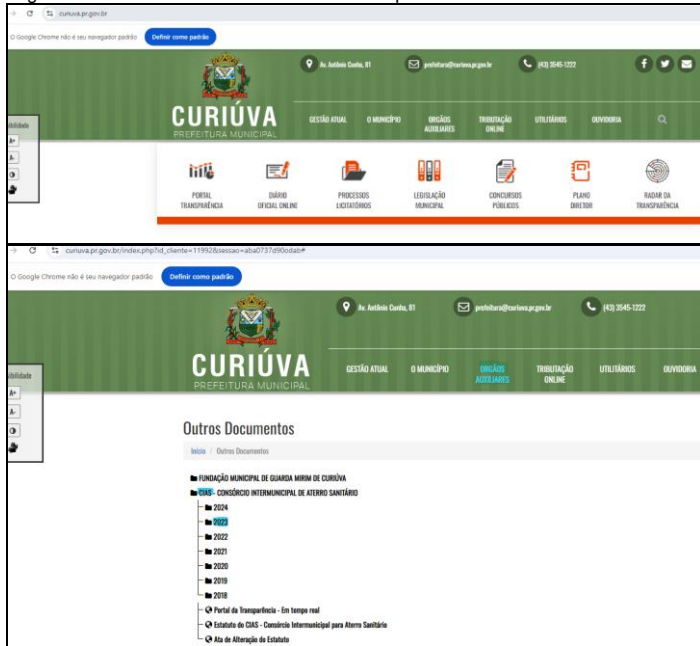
curiuva.pr.gov.br

O Google Chrome não é seu navegador padrão Definir como padrão

Av. Antônio Cunha, 81 prefeitura@curiuva.pr.gov.br (43) 3545-1222

ibilidade
A+
A-

CURIÚVA
PREFEITURA MUNICIPAL

GESTÃO ATUAL O MUNICÍPIO ÓRGÃOS AUXILIARES TRIBUTAÇÃO ONLINE UTILITÁRIOS OUVIDORIA

PORTAL TRANSPARÊNCIA
DIÁRIO OFICIAL ONLINE
PROCESSOS LICITATÓRIOS
LEGISLAÇÃO MUNICIPAL
CONCURSOS PÚBLICOS
PLANO DIRETOR
RADAR DA TRANSPARÊNCIA

curiuva.pr.gov.br/index.php?id_cliente=11992&sessao=aba0737d90odab#

O Google Chrome não é seu navegador padrão Definir como padrão

Av. Antônio Cunha, 81 prefeitura@curiuva.pr.gov.br (43) 3545-1222

ibilidade
A+
A-

CURIÚVA
PREFEITURA MUNICIPAL

GESTÃO ATUAL O MUNICÍPIO ÓRGÃOS AUXILIARES TRIBUTAÇÃO ONLINE UTILITÁRIOS OUVIDORIA

Outros Documentos

Início / Outros Documentos

FUNDAÇÃO MUNICIPAL DE GUARDA MIRIM DE CURIÚVA
CIAS - CONSÓRCIO INTERMUNICIPAL DE ATERRO SANITÁRIO
2024
2023
2022
2021
2020
2019
2018
Portal da Transparência - Em tempo real
Estatuto do CIAS - Consórcio Intermunicipal para Aterro Sanitário
Ata de Alteração do Estatuto